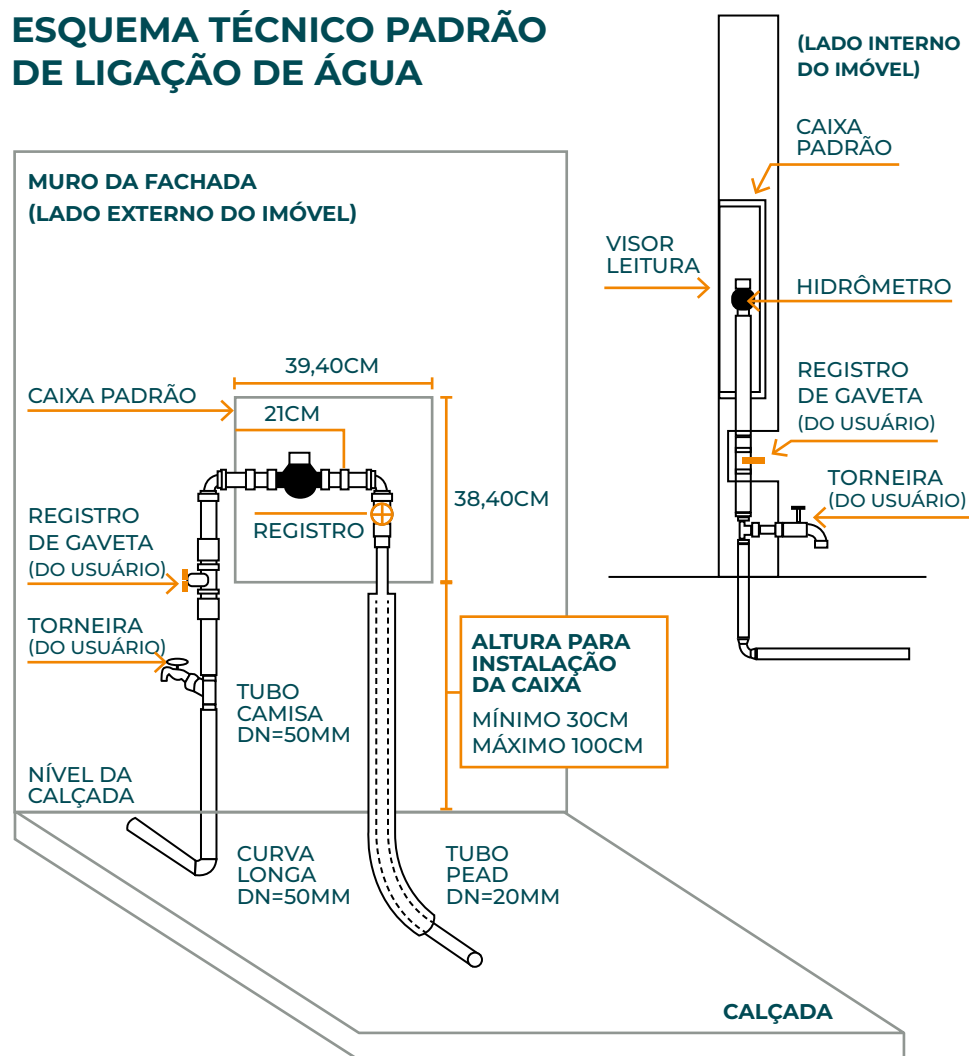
ESQUEMA TÉCNICO PADRÃO DE LIGAÇÃO DE ÁGUA

(LADO INTERNO DO IMÓVEL)

CAIXA PADRÃO

VISOR LEITURA

HIDRÔMETRO

REGISTRO DE GAVETA (DO USUÁRIO)

TORNEIRA (DO USUÁRIO)

MURO DA FACHADA (LADO EXTERNO DO IMÓVEL)

39,40CM

CAIXA PADRÃO

21CM

38,40CM

REGISTRO

REGISTRO DE GAVETA (DO USUÁRIO)

TORNEIRA (DO USUÁRIO)

ALTURA PARA INSTALAÇÃO DA CAIXA

MÍNIMO 30CM
MÁXIMO 100CM

TUBO CAMISA DN=50MM

NÍVEL DA CALÇADA

CURVA LONGA DN=50MM

TUBO PEAD DN=20MM

CALÇADA